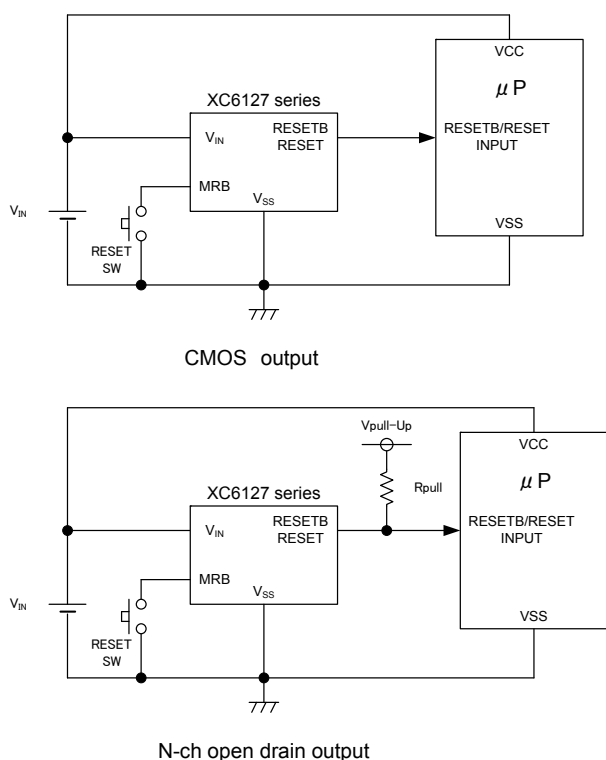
XC6127 series

$V_{IN}$

RESETB
RESET

MRB

$V_{SS}$

VCC

$\mu$P

RESETB/RESET
INPUT

VSS

$V_{IN}$

RESET
SW

CMOS output

Vpull-Up

Rpull

XC6127 series

$V_{IN}$

RESETB
RESET

MRB

$V_{SS}$

VCC

$\mu$P

RESETB/RESET
INPUT

VSS

$V_{IN}$

RESET
SW

N-ch open drain output